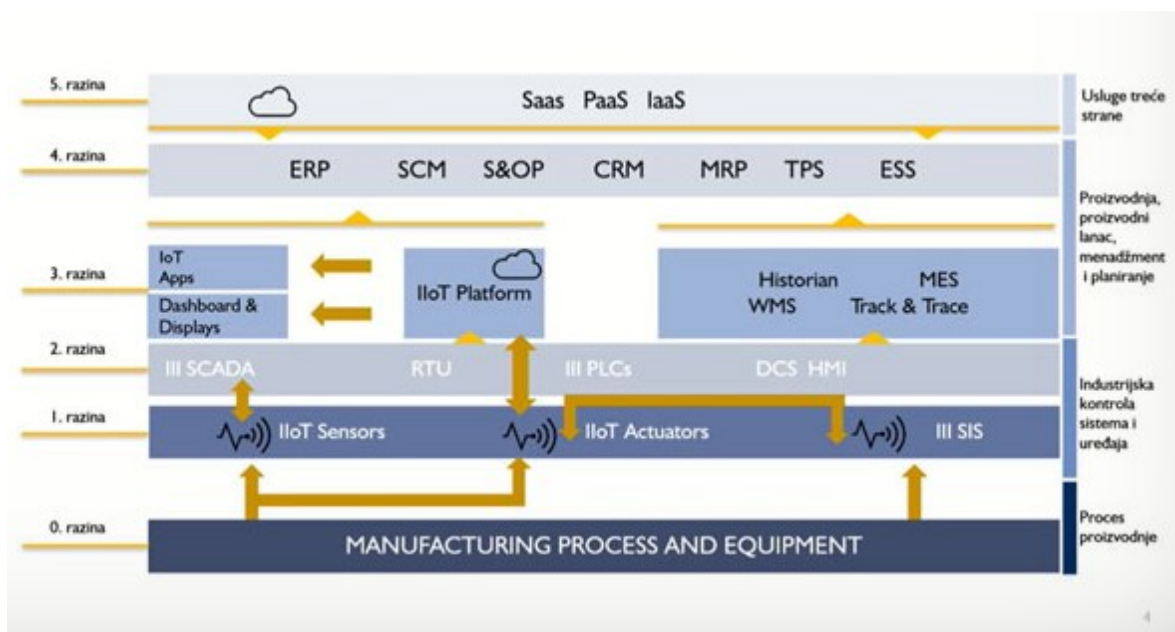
5. razina

Saas PaaS IaaS

Usluge treće strane

4. razina

ERP SCM S&OP CRM MRP TPS ESS

Proizvodnja, proizvodni lanac, menadžment i planiranje

3. razina

IoT Apps

Dashboard & Displays

IIoT Platform

Historian MES
WMS Track & Trace

2. razina

III SCADA RTU III PLCs DCS HMI

1. razina

IIoT Sensors IIoT Actuators III SIS

Industrijska kontrola sistema i uređaja

0. razina

MANUFACTURING PROCESS AND EQUIPMENT

Proces proizvodnje

4